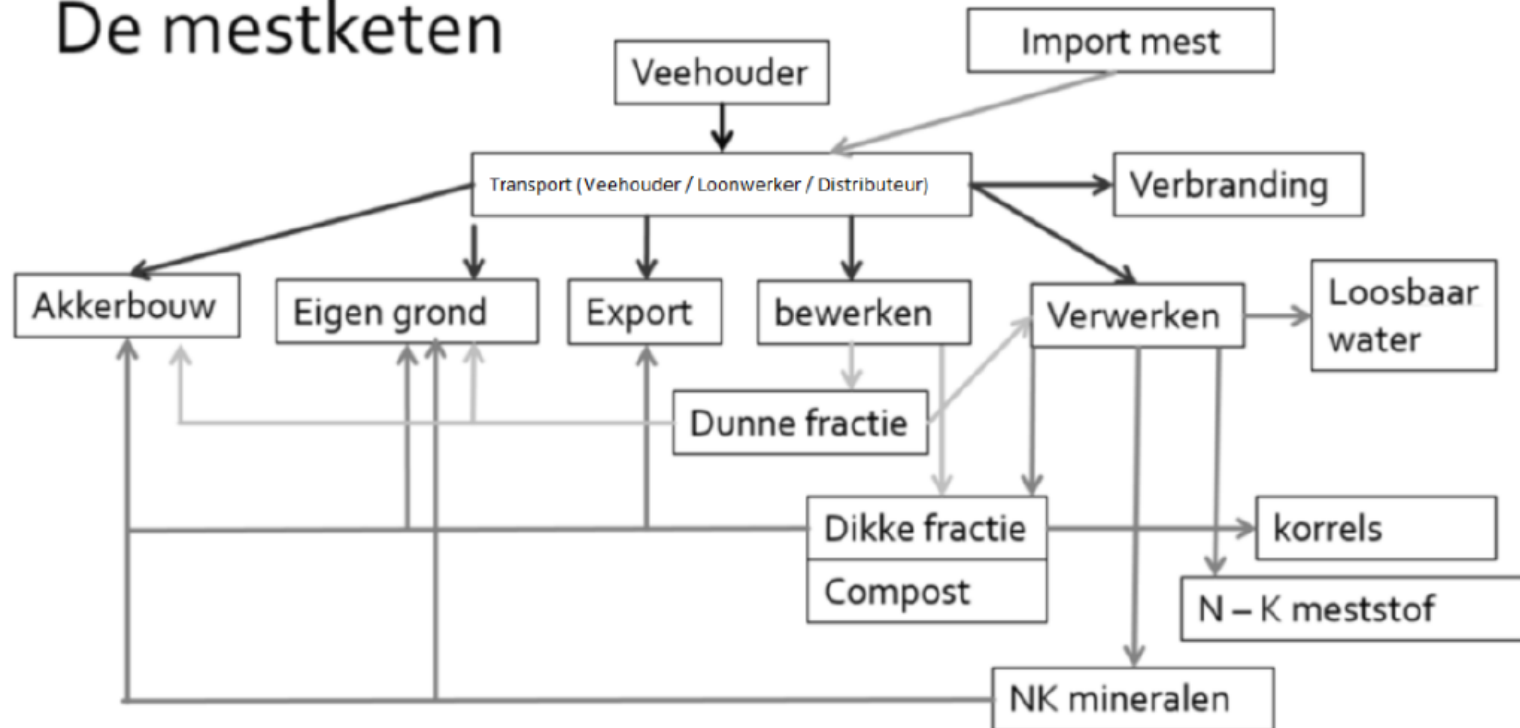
De mestketen

Import mest

Veehouder

Transport (Veehouder / Loonwerker / Distributeur)

Verbranding

Akkerbouw

Eigen grond

Export

bewerken

Verwerken

Loosbaar water

Dunne fractie

Dikke fractie

Compost

korrels

N – K meststof

NK mineralen